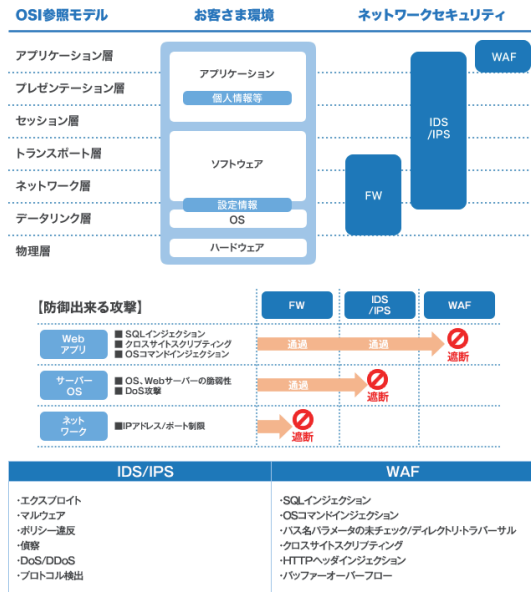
OSI参照モデル

お客さま環境

ネットワークセキュリティ

アプリケーション層
プレゼンテーション層
セッション層
トランスポート層
ネットワーク層
データリンク層
物理層

アプリケーション
個人情報等
ソフトウェア
設定情報
OS
ハードウェア

WAF
IDS
/IPS
FW

【防御出来る攻撃】

| | | FW | IDS /IPS | WAF |
|---|---|---|---|---|
| Web アプリ | ■ SQLインジェクション ■ クロスサイトスクリプティング ■ OSコマンドインジェクション | 通過 | 通過 | 遮断 |
| サーバー OS | ■ OS、Webサーバーの脆弱性 ■ DoS攻撃 | 通過 | 遮断 | |
| ネット ワーク | ■IPアドレス/ポート制限 | 遮断 | | |

IDS/IPS

・エクスプロイト
・マルウェア
・ポリシー違反
・偵察
・DoS/DDoS
・プロトコル検出

WAF

・SQLインジェクション
・OSコマンドインジェクション
・パス名パラメータの未チェック/ディレクトリ・トラバーサル
・クロスサイトスクリプティング
・HTTPヘッダインジェクション
・バッファーオーバーフロー